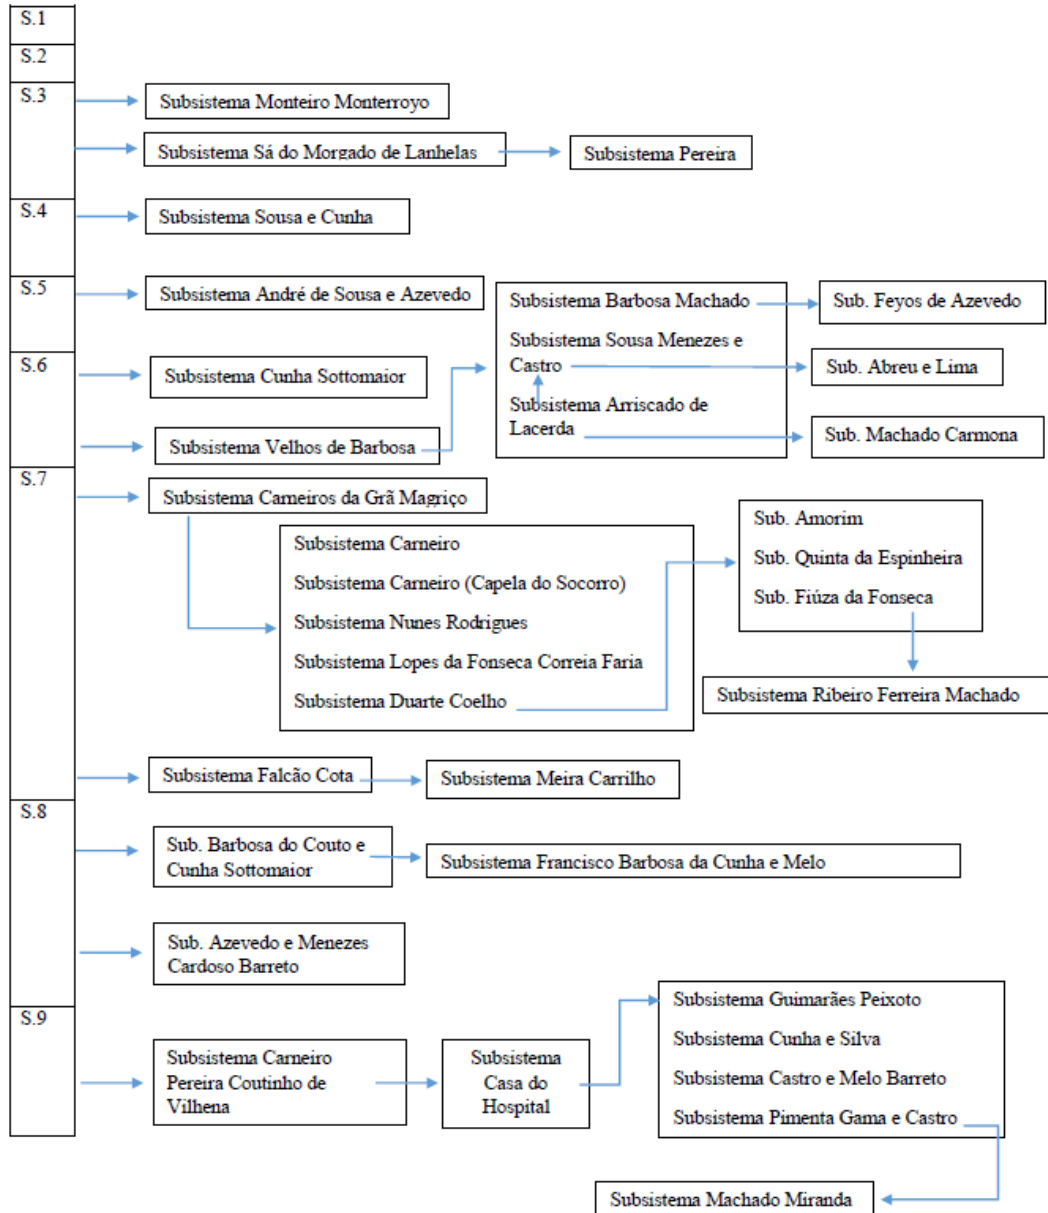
S.1
S.2
S.3
Subsistema Monteiro Monterroyo
Subsistema Sá do Morgado de Lanhelas
Subsistema Pereira
S.4
Subsistema Sousa e Cunha
S.5
Subsistema André de Sousa e Azevedo
Subsistema Barbosa Machado
Sub. Feyos de Azevedo
Subsistema Sousa Menezes e Castro
Sub. Abreu e Lima
Subsistema Arriscado de Lacerda
Sub. Machado Carmona
S.6
Subsistema Cunha Sottomaior
Subsistema Velhos de Barbosa
S.7
Subsistema Carneiros da Grã Magriço
Subsistema Carneiro
Subsistema Carneiro (Capela do Socorro)
Subsistema Nunes Rodrigues
Subsistema Lopes da Fonseca Correia Faria
Subsistema Duarte Coelho
Sub. Amorim
Sub. Quinta da Espinheira
Sub. Fiúza da Fonseca
Subsistema Ribeiro Ferreira Machado
Subsistema Falcão Cota
Subsistema Meira Carrilho
S.8
Sub. Barbosa do Couto e Cunha Sottomaior
Subsistema Francisco Barbosa da Cunha e Melo
Sub. Azevedo e Menezes Cardoso Barreto
S.9
Subsistema Carneiro Pereira Coutinho de Vilhena
Subsistema Casa do Hospital
Subsistema Guimarães Peixoto
Subsistema Cunha e Silva
Subsistema Castro e Melo Barreto
Subsistema Pimenta Gama e Castro
Subsistema Machado Miranda